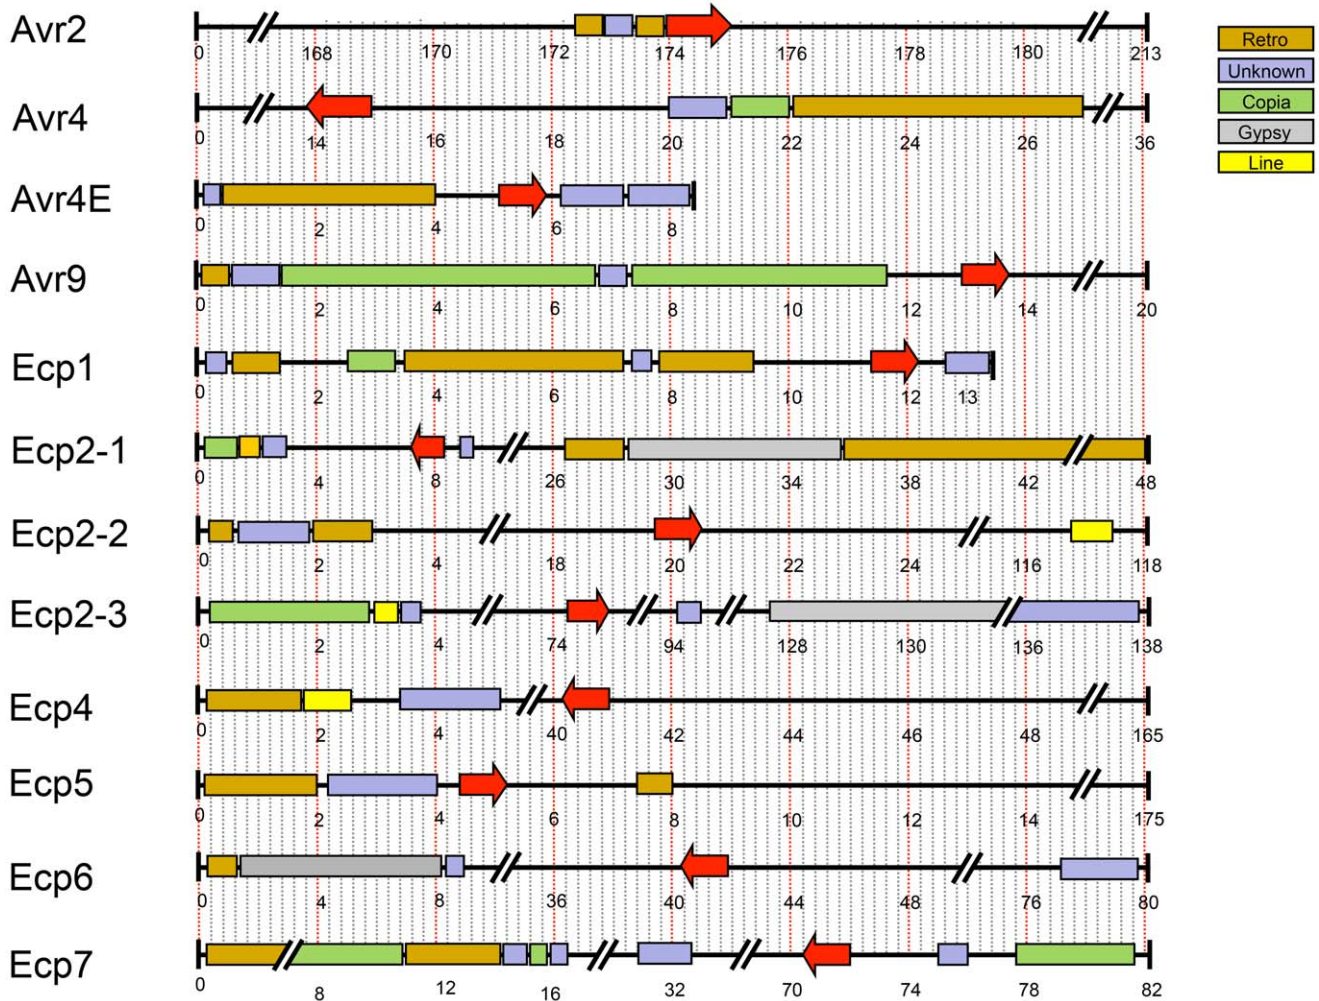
Avr2
0 168 170 172 174 176 178 180 213

Avr4
0 14 16 18 20 22 24 26 36

Avr4E
0 2 4 6 8

Avr9
0 2 4 6 8 10 12 14 20

Ecp1
0 2 4 6 8 10 12 13

Ecp2-1
0 4 8 26 30 34 38 42 48

Ecp2-2
0 2 4 18 20 22 24 116 118

Ecp2-3
0 2 4 74 94 128 130 136 138

Ecp4
0 2 4 40 42 44 46 48 165

Ecp5
0 2 4 6 8 10 12 14 175

Ecp6
0 4 8 36 40 44 48 76 80

Ecp7
0 8 12 16 32 70 74 78 82

Retro
Unknown
Copia
Gypsy
Line